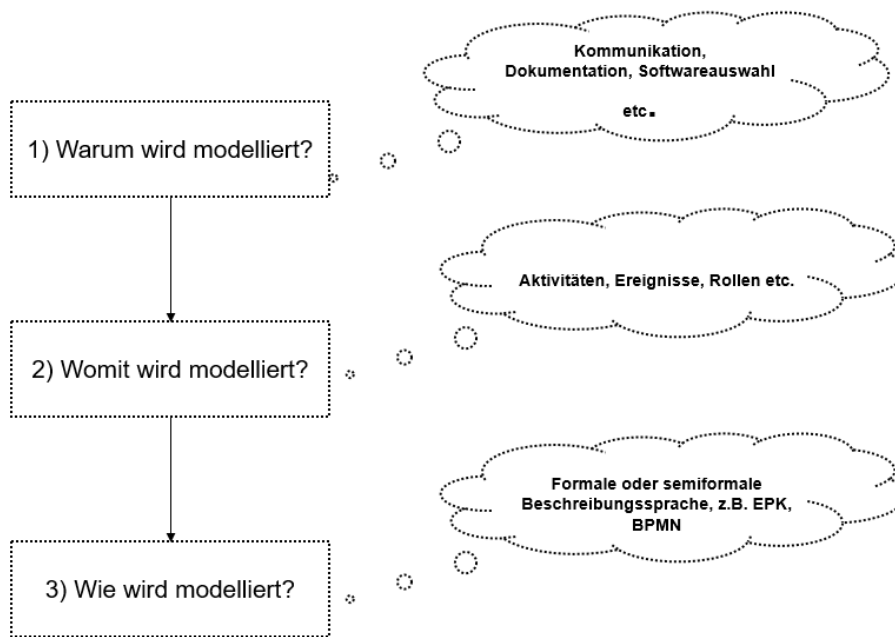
1) Warum wird modelliert?

Kommunikation, Dokumentation, Softwareauswahl

etc.

2) Womit wird modelliert?

Aktivitäten, Ereignisse, Rollen etc.

3) Wie wird modelliert?

Formale oder semiformale Beschreibungssprache, z.B. EPK, BPMN